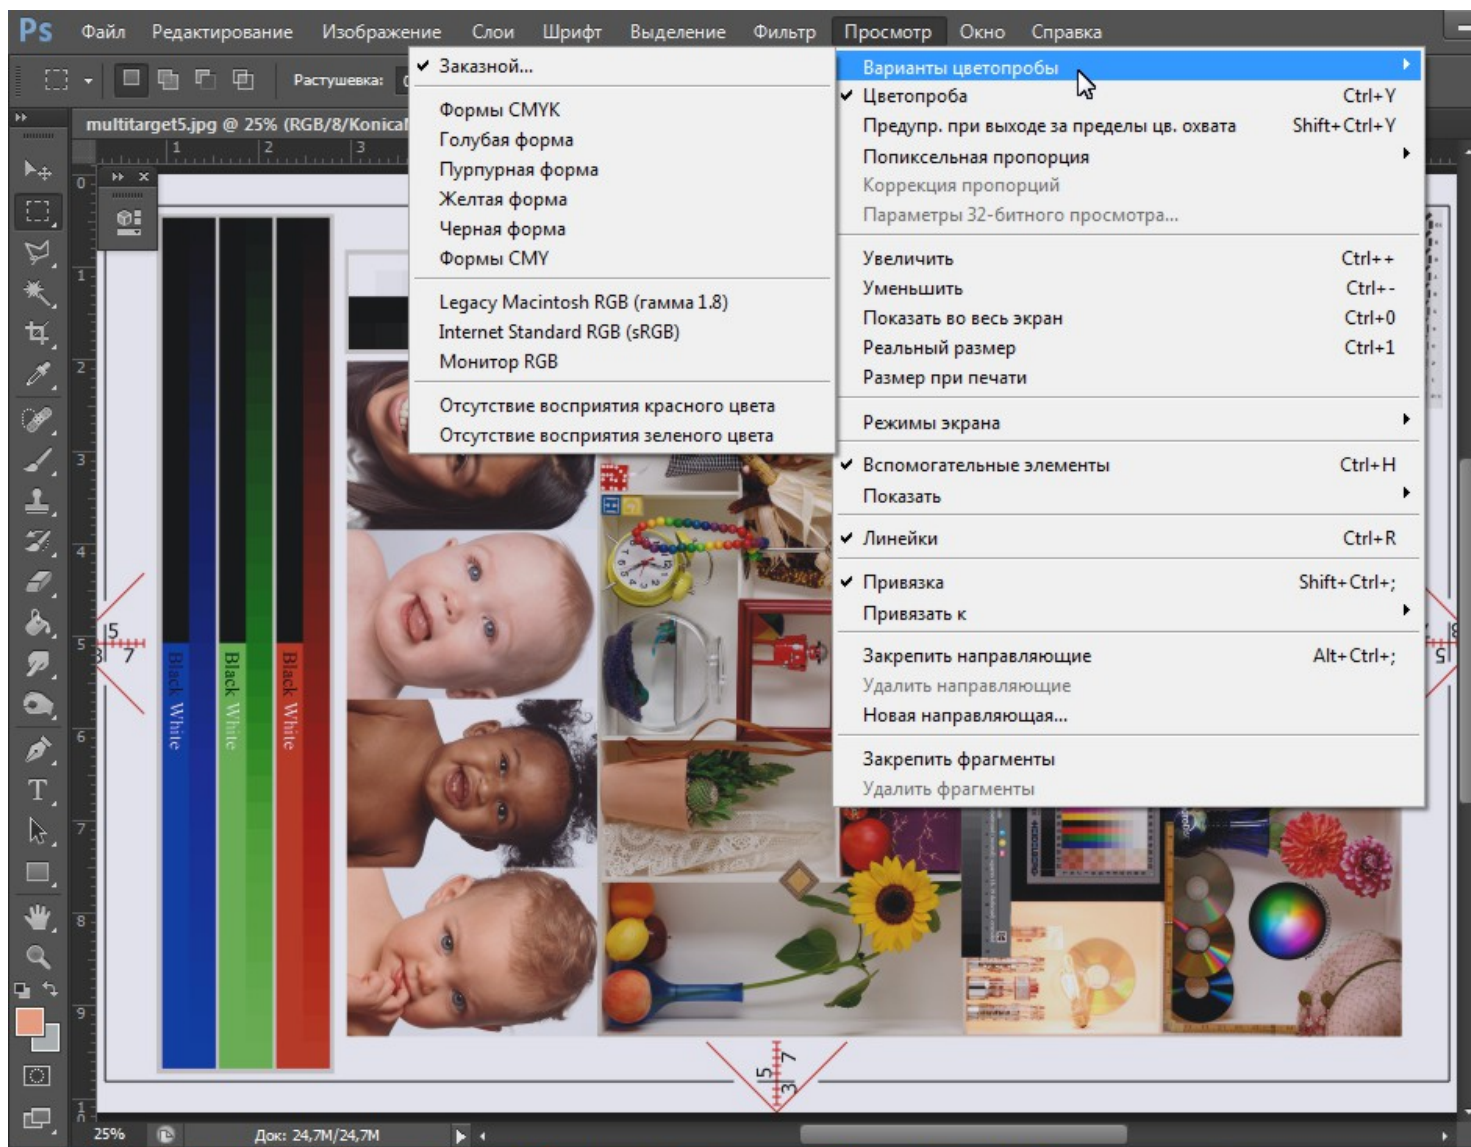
Ps Файл Редактирование Изображение Слои Шрифт Выделение Фильтр Просмотр Окно Справка

Растушевка:

multitarget5.jpg @ 25% (RGB/8/Konica

✔ Заказной...

Формы CMYK
Голубая форма
Пурпурная форма
Желтая форма
Черная форма
Формы CMY

Legacy Macintosh RGB (гамма 1.8)
Internet Standard RGB (sRGB)
Монитор RGB

Отсутствие восприятия красного цвета
Отсутствие восприятия зеленого цвета

Варианты цветопробы
✔ Цветопроба Ctrl+Y
Предупр. при выходе за пределы цв. охвата Shift+Ctrl+Y
Попиксельная пропорция
Коррекция пропорций
Параметры 32-битного просмотра...

Увеличить Ctrl++
Уменьшить Ctrl+-
Показать во весь экран Ctrl+0
Реальный размер Ctrl+1
Размер при печати

Режимы экрана

✔ Вспомогательные элементы Ctrl+H
Показать

✔ Линейки Ctrl+R

✔ Привязка Shift+Ctrl+;
Привязать к

Закрепить направляющие Alt+Ctrl+;
Удалить направляющие
Новая направляющая...

Закрепить фрагменты
Удалить фрагменты

Black White
Black White
Black White

0 1 2 3 4 5 6 7 8 9

5 3 7

25% Док: 24,7M/24,7M